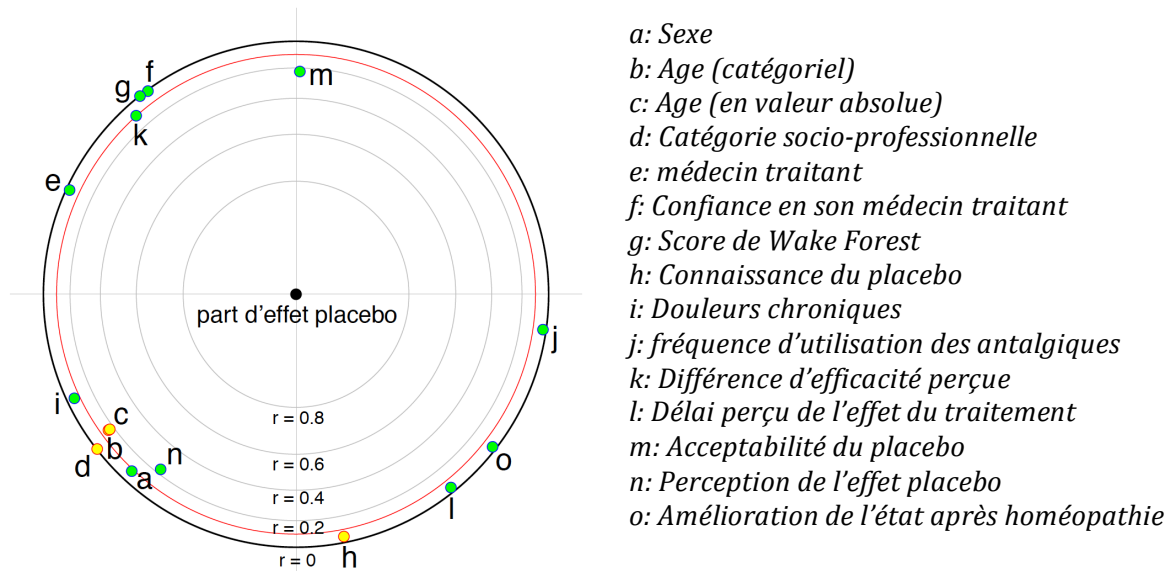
f
g
m
k
e
part d'effet placebo
j
i
c
b
d
n
a
o
l
h
r = 0.8
r = 0.6
r = 0.4
r = 0.2
r = 0

a: Sexe
b: Age (catégoriel)
c: Age (en valeur absolue)
d: Catégorie socio-professionnelle
e: médecin traitant
f: Confiance en son médecin traitant
g: Score de Wake Forest
h: Connaissance du placebo
i: Douleurs chroniques
j: fréquence d'utilisation des antalgiques
k: Différence d'efficacité perçue
l: Délai perçu de l'effet du traitement
m: Acceptabilité du placebo
n: Perception de l'effet placebo
o: Amélioration de l'état après homéopathie